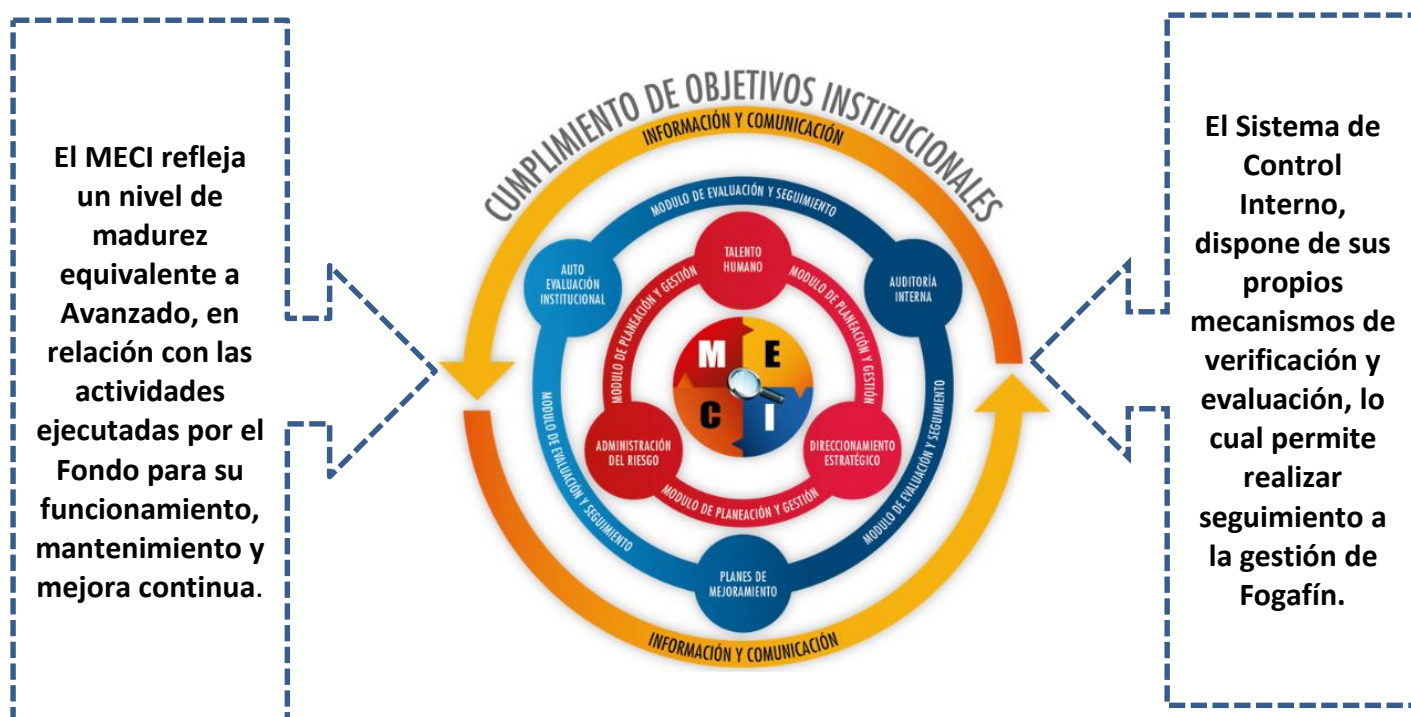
El MECI refleja un nivel de madurez equivalente a Avanzado, en relación con las actividades ejecutadas por el Fondo para su funcionamiento, mantenimiento y mejora continua.

CUMPLIMIENTO DE OBJETIVOS INSTITUCIONALES

INFORMACIÓN Y COMUNICACIÓN

MODULO DE EVALUACIÓN Y SEGUIMIENTO

AUTO EVALUACIÓN INSTITUCIONAL

TALENTO HUMANO

AUDITORÍA INTERNA

MODULO DE PLANEACIÓN Y GESTIÓN

MODULO DE PLANEACIÓN Y GESTIÓN

M E C I

ADMINISTRACIÓN DEL RIESGO

DIRECCIONAMIENTO ESTRATÉGICO

MODULO DE PLANEACIÓN Y GESTIÓN

MODULO DE EVALUACIÓN Y SEGUIMIENTO

MODULO DE EVALUACIÓN Y SEGUIMIENTO

PLANES DE MEJORAMIENTO

INFORMACIÓN Y COMUNICACIÓN

El Sistema de Control Interno, dispone de sus propios mecanismos de verificación y evaluación, lo cual permite realizar seguimiento a la gestión de Fogafín.